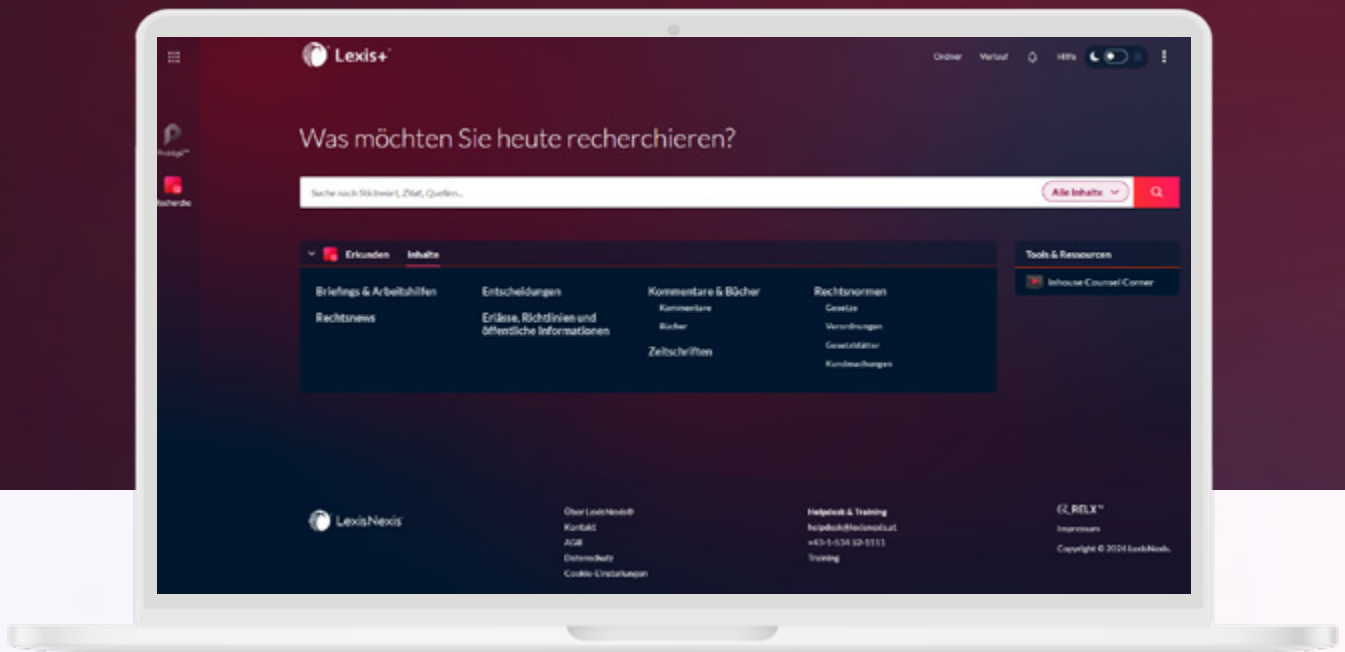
Lexis+

Ordner Verlauf Hilfe

Protégé™

Recherche

Was möchten Sie heute recherchieren?

Suche nach Stichwort, Zitat, Quellen...

Alle Inhalte

Erkunden Inhalte

Briefings & Arbeitshilfen

Rechtsnews

Entscheidungen

Erlässe, Richtlinien und öffentliche Informationen

Kommentare & Bücher

Kommentare

Bücher

Zeitschriften

Rechtsnormen

Gesetze

Verordnungen

Gesetzblätter

Kundmachungen

Tools & Ressourcen

Inhouse Counsel Corner

LexisNexis

Über LexisNexis®

Kontakt

AGB

Datenschutz

Cookie-Einstellungen

Helpdesk & Training

helpdesk@lexisnexis.at

+43-1-534 52-1111

Training

RELX™

Impressum

Copyright © 2024 LexisNexis.